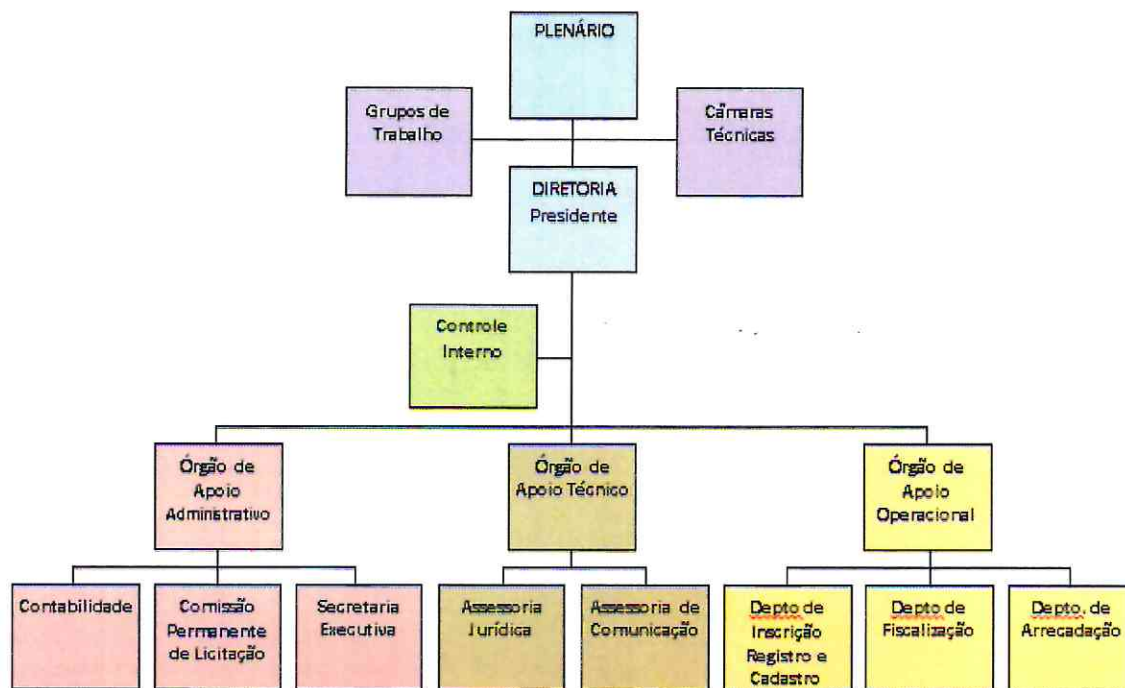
PLENÁRIO

Grupos de Trabalho

Câmaras Técnicas

DIRETORIA
Presidente

Controle Interno

Órgão de Apoio Administrativo

Órgão de Apoio Técnico

Órgão de Apoio Operacional

Contabilidade

Comissão Permanente de Licitação

Secretaria Executiva

Assessoria Jurídica

Assessoria de Comunicação

Depto de Inscrição Registro e Cadastro

Depto de Fiscalização

Depto. de Arrecadação